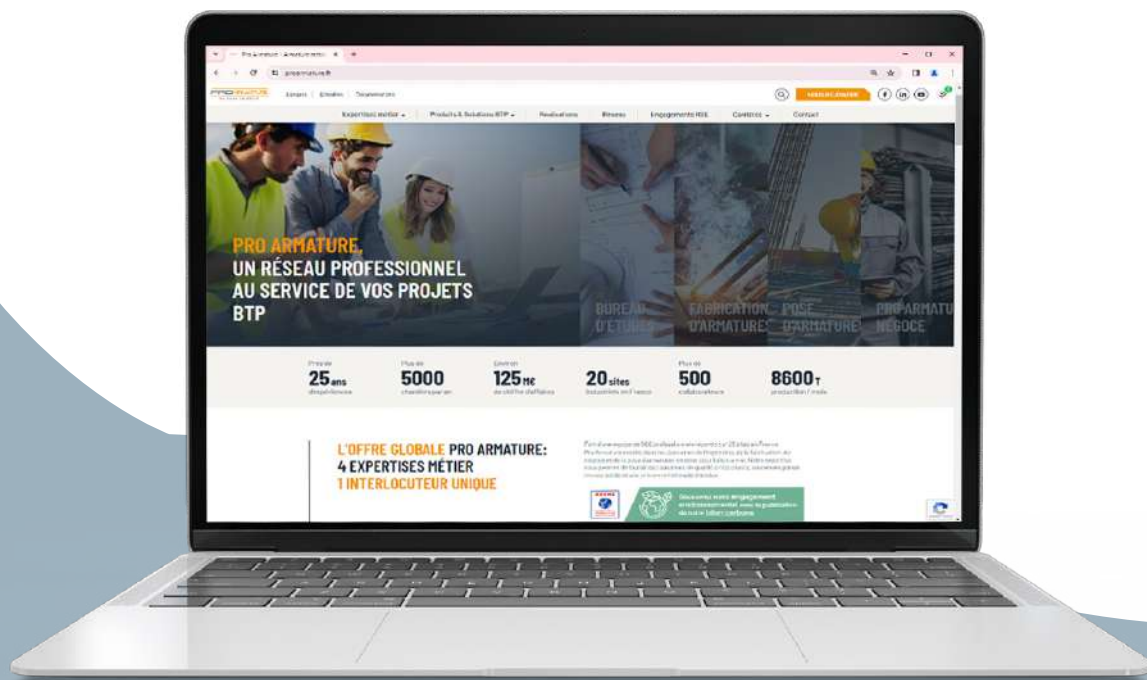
Pro Armature - Armatures métal
proarmature.fr

Emplois | Actualités | Documentations

Expertises métier
Produits & Solutions BTP
Réalisations
Réseau
Engagements RSE
Contrôles
Contact

PRO ARMATURE, UN RÉSEAU PROFESSIONNEL AU SERVICE DE VOS PROJETS BTP

BUREAU D'ÉTUDES
FABRICATION D'ARMATURE
POSE D'ARMATURE
PRO ARMATU NÉGOCE

Près de
25 ans
d'expérience

Plus de
5000
chantiers par an

Environ
125 M€
de chiffre d'affaires

20 sites
industriels en France

Plus de
500
collaborateurs

8600 T
production / mois

L'OFFRE GLOBALE PRO ARMATURE:
4 EXPERTISES MÉTIER
1 INTERLOCUTEUR UNIQUE

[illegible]

Découvrez notre engagement environnemental avec la publication de notre bilan carbone